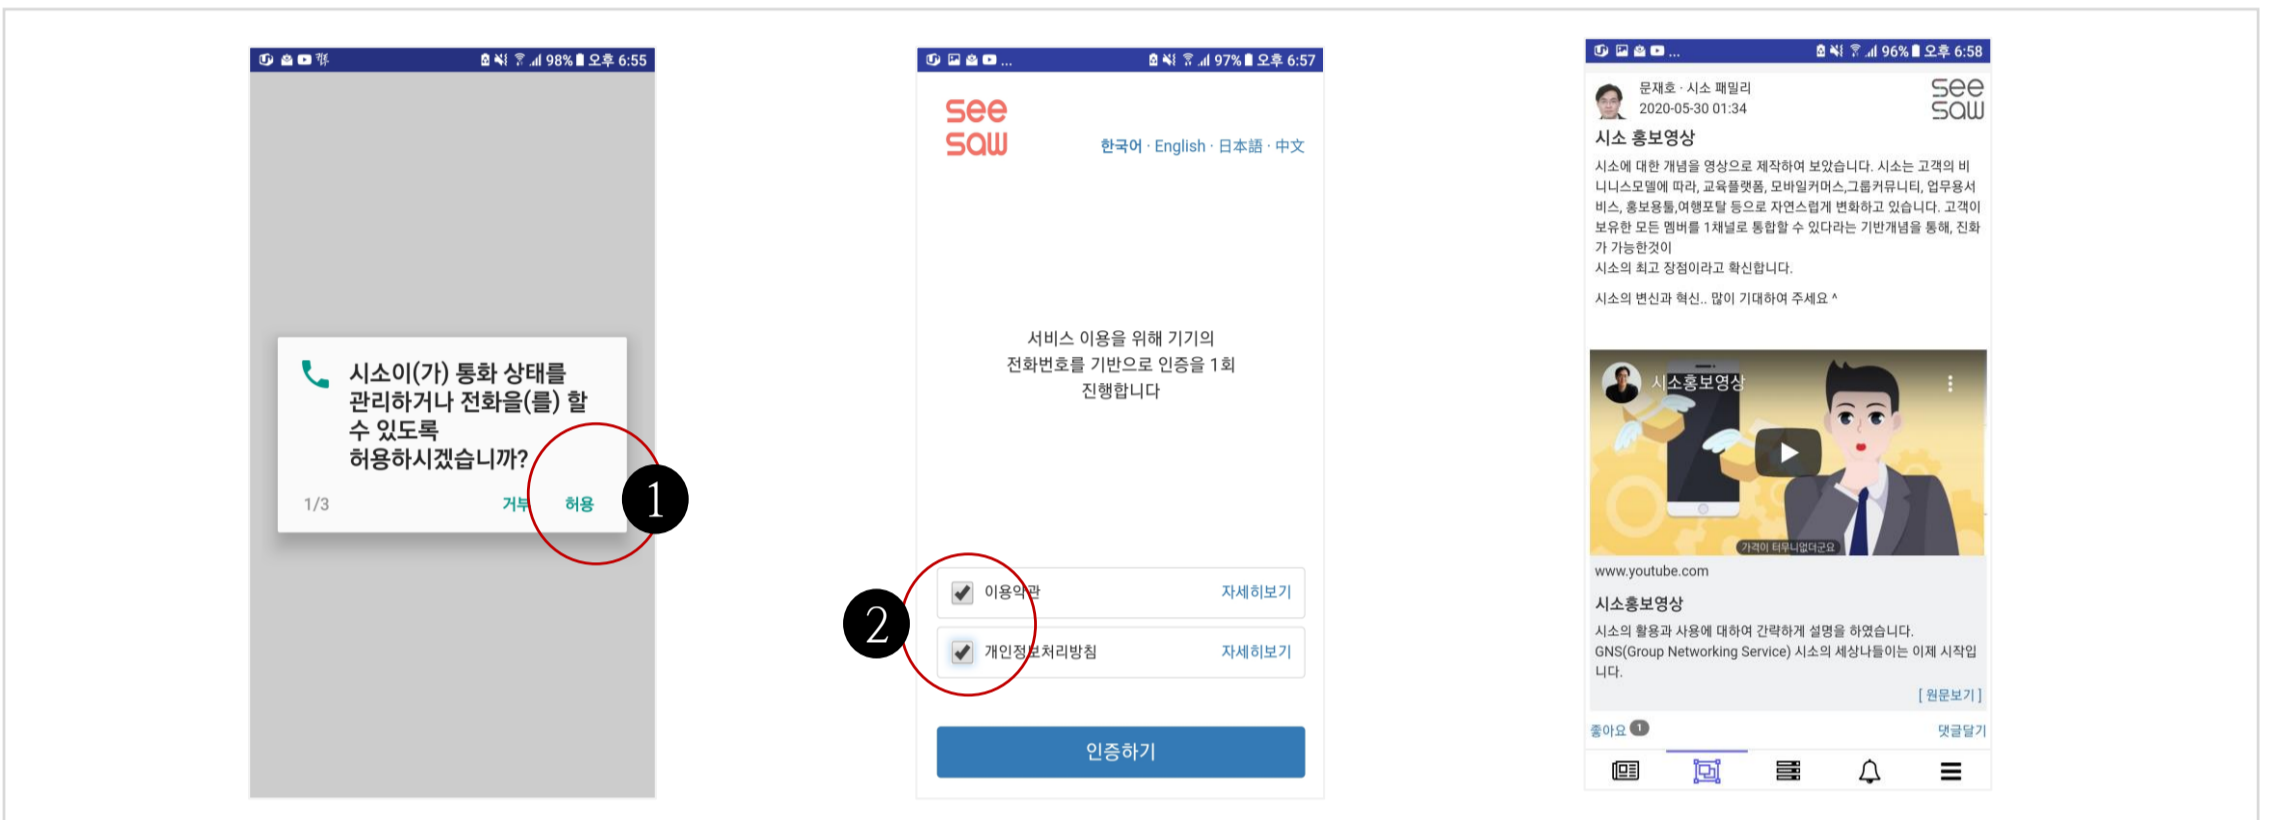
98% 오후 6:55

시소이(가) 통화 상태를 관리하거나 전화을(를) 할 수 있도록 허용하시겠습니까?

1/3 거부 허용

1

97% 오후 6:57

see saw

한국어 · English · 日本語 · 中文

서비스 이용을 위해 기기의 전화번호를 기반으로 인증을 1회 진행합니다

2

이용약관 자세히보기

개인정보처리방침 자세히보기

인증하기

96% 오후 6:58

문재호 · 시소 패밀리
2020-05-30 01:34

see saw

시소 홍보영상

시소에 대한 개념을 영상으로 제작하여 보았습니다. 시소는 고객의 비니니스모델에 따라, 교육플랫폼, 모바일커머스,그룹커뮤니티, 업무용서비스, 홍보용툴,여행포탈 등으로 자연스럽게 변화하고 있습니다. 고객이 보유한 모든 멤버를 1채널로 통합할 수 있다라는 기반개념을 통해, 진화가 가능한것이
시소의 최고 장점이라고 확신합니다.

시소의 변신과 혁신.. 많이 기대하여 주세요 ^

시소홍보영상

가격이 터무니없더군요

www.youtube.com

시소홍보영상

시소의 활용과 사용에 대하여 간략하게 설명을 하였습니다.
GNS(Group Networking Service) 시소의 세상나들이는 이제 시작입니다.

[ 원문보기 ]

좋아요 1 댓글달기